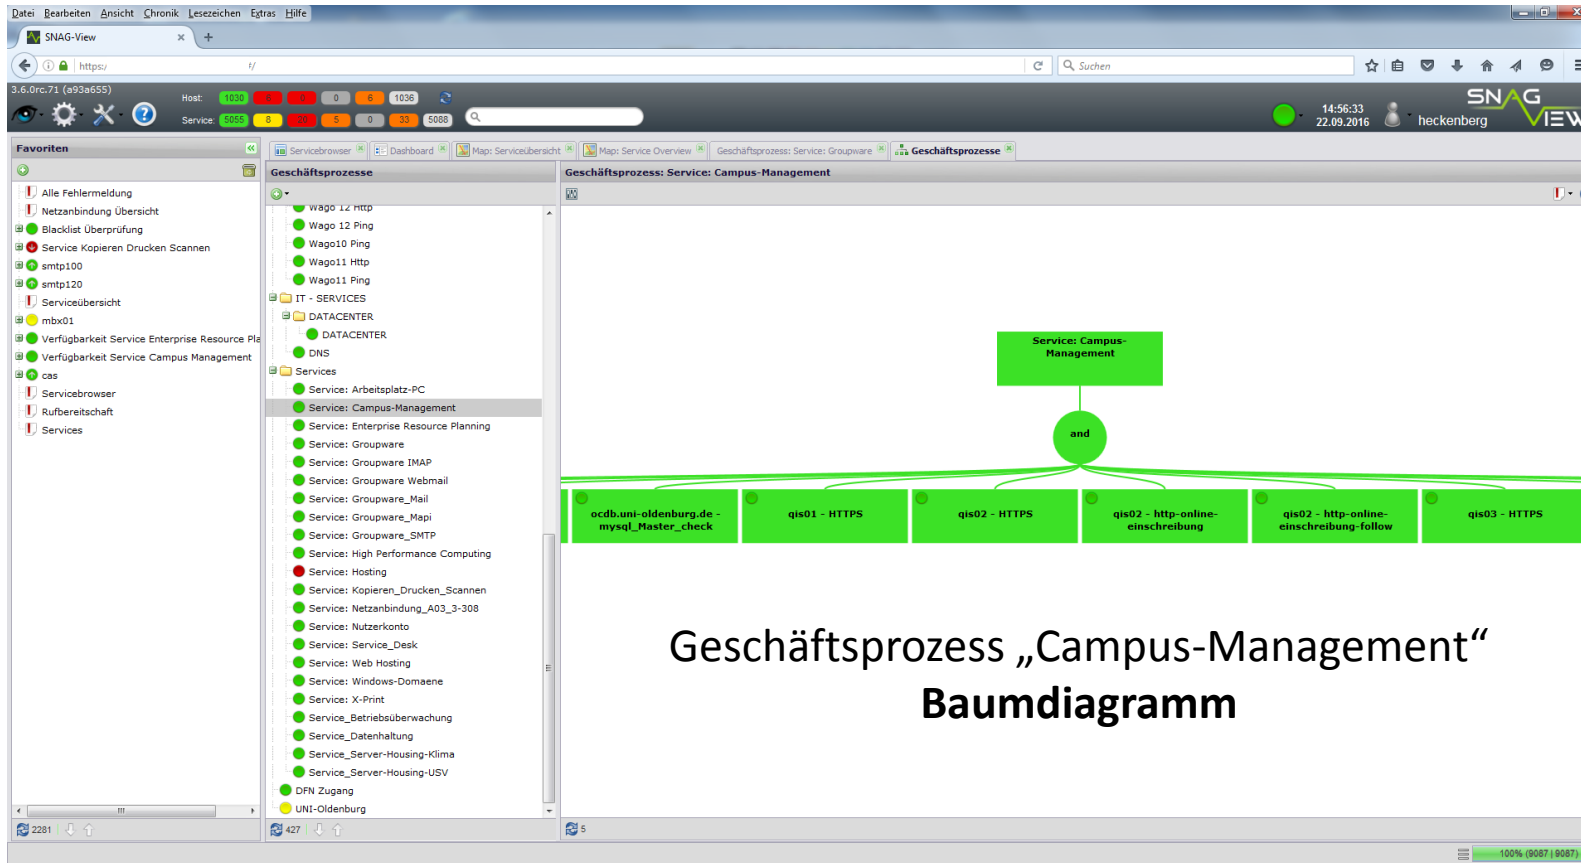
Datei Bearbeiten Ansicht Chronik Lesezeichen Extras Hilfe

SNAG-View

https:/

Suchen

3.6.0rc.71 (a93a655)

Host: 1030 6 0 0 6 1036
Service: 5055 8 20 5 0 33 5088

14:56:33
22.09.2016
heckenberg

SNAG VIEW

Favoriten

Alle Fehlermeldung
Netzanbindung Übersicht
Blacklist Überprüfung
Service Kopieren Drucken Scannen
smtp100
smtp120
Serviceübersicht
mbx01
Verfügbarkeit Service Enterprise Resource Pla
Verfügbarkeit Service Campus Management
cas
Servicebrowser
Rufbereitschaft
Services

2281

Servicebrowser | Dashboard | Map: Serviceübersicht | Map: Service Overview | Geschäftsprozess: Service: Groupware | Geschäftsprozesse

Geschäftsprozesse

Wago 12 Http
Wago 12 Ping
Wago10 Ping
Wago11 Http
Wago11 Ping
IT - SERVICES
DATACENTER
DATACENTER
DNS
Services
Service: Arbeitsplatz-PC
Service: Campus-Management
Service: Enterprise Resource Planning
Service: Groupware
Service: Groupware IMAP
Service: Groupware Webmail
Service: Groupware_Mail
Service: Groupware_Mapi
Service: Groupware_SMTP
Service: High Performance Computing
Service: Hosting
Service: Kopieren_Drucken_Scannen
Service: Netzanbindung_A03_3-308
Service: Nutzerkonto
Service: Service_Desk
Service: Web Hosting
Service: Windows-Domaene
Service: X-Print
Service_Betriebsüberwachung
Service_Datenhaltung
Service_Server-Housing-Klima
Service_Server-Housing-USV
DFN Zugang
UNI-Oldenburg

427

Geschäftsprozess: Service: Campus-Management

Service: Campus-Management

and

ocdb.uni-oldenburg.de - mysql_Master_check
qis01 - HTTPS
qis02 - HTTPS
qis02 - http-online-einschreibung
qis02 - http-online-einschreibung-follow
qis03 - HTTPS

Geschäftsprozess „Campus-Management“
**Baumdiagramm**

5

100% (9087 | 9087)